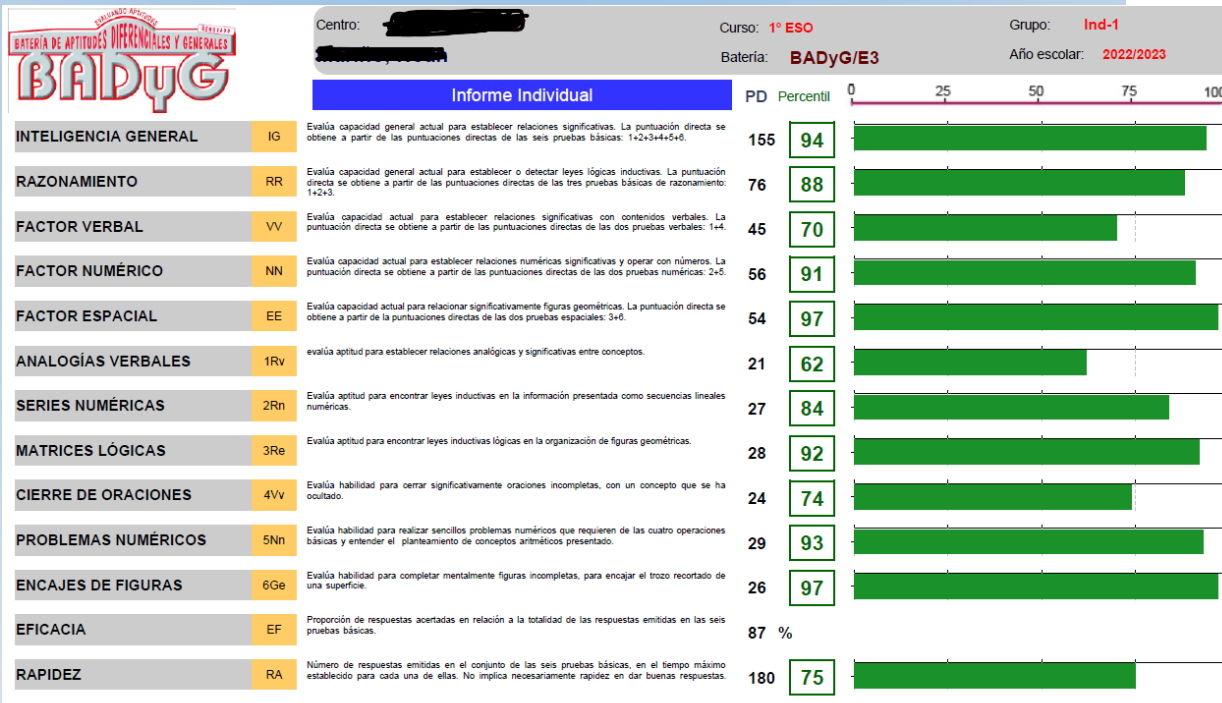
EVALUANDO APTITUDES
BATERÍA DE APTITUDES DIFERENCIALES Y GENERALES
RENOVADO
BADyG

Centro: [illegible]
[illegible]

Curso: 1º ESO
Batería: BADyG/E3

Grupo: Ind-1
Año escolar: 2022/2023

Informe Individual

PD Percentil

0 25 50 75 100

| | | | PD | Percentil |
|---|---|---|---|---|
| INTELIGENCIA GENERAL | IG | Evalúa capacidad general actual para establecer relaciones significativas. La puntuación directa se obtiene a partir de las puntuaciones directas de las seis pruebas básicas: 1+2+3+4+5+6. | 155 | 94 |
| RAZONAMIENTO | RR | Evalúa capacidad general actual para establecer o detectar leyes lógicas inductivas. La puntuación directa se obtiene a partir de las puntuaciones directas de las tres pruebas básicas de razonamiento: 1+2+3. | 76 | 88 |
| FACTOR VERBAL | VV | Evalúa capacidad actual para establecer relaciones significativas con contenidos verbales. La puntuación directa se obtiene a partir de las puntuaciones directas de las dos pruebas verbales: 1+4. | 45 | 70 |
| FACTOR NUMÉRICO | NN | Evalúa capacidad actual para establecer relaciones numéricas significativas y operar con números. La puntuación directa se obtiene a partir de las puntuaciones directas de las dos pruebas numéricas: 2+5. | 56 | 91 |
| FACTOR ESPACIAL | EE | Evalúa capacidad actual para relacionar significativamente figuras geométricas. La puntuación directa se obtiene a partir de la puntuaciones directas de las dos pruebas espaciales: 3+6. | 54 | 97 |
| ANALOGÍAS VERBALES | 1Rv | evalúa aptitud para establecer relaciones analógicas y significativas entre conceptos. | 21 | 62 |
| SERIES NUMÉRICAS | 2Rn | Evalúa aptitud para encontrar leyes inductivas en la información presentada como secuencias lineales numéricas. | 27 | 84 |
| MATRICES LÓGICAS | 3Re | Evalúa aptitud para encontrar leyes inductivas lógicas en la organización de figuras geométricas. | 28 | 92 |
| CIERRE DE ORACIONES | 4Vv | Evalúa habilidad para cerrar significativamente oraciones incompletas, con un concepto que se ha ocultado. | 24 | 74 |
| PROBLEMAS NUMÉRICOS | 5Nn | Evalúa habilidad para realizar sencillos problemas numéricos que requieren de las cuatro operaciones básicas y entender el planteamiento de conceptos aritméticos presentado. | 29 | 93 |
| ENCAJES DE FIGURAS | 6Ge | Evalúa habilidad para completar mentalmente figuras incompletas, para encajar el trozo recortado de una superficie. | 26 | 97 |
| EFICACIA | EF | Proporción de respuestas acertadas en relación a la totalidad de las respuestas emitidas en las seis pruebas básicas. | 87 % | |
| RAPIDEZ | RA | Número de respuestas emitidas en el conjunto de las seis pruebas básicas, en el tiempo máximo establecido para cada una de ellas. No implica necesariamente rapidez en dar buenas respuestas. | 180 | 75 |